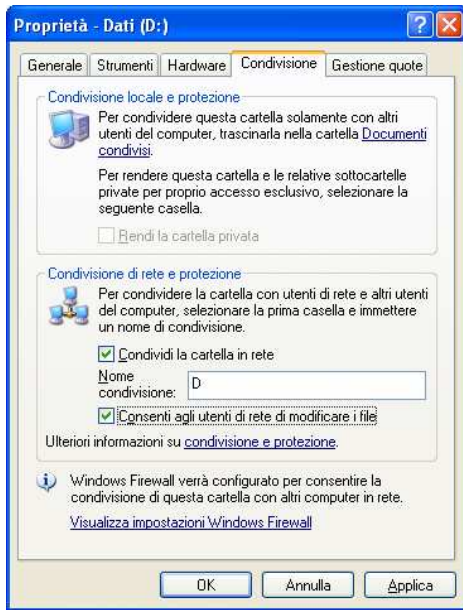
Proprietà - Dati (D:)

Generale | Strumenti | Hardware | Condivisione | Gestione quote

Condivisione locale e protezione

Per condividere questa cartella solamente con altri utenti del computer, trascinarla nella cartella Documenti condivisi.

Per rendere questa cartella e le relative sottocartelle private per proprio accesso esclusivo, selezionare la seguente casella.

Rendi la cartella privata

Condivisione di rete e protezione

Per condividere la cartella con utenti di rete e altri utenti del computer, selezionare la prima casella e immettere un nome di condivisione.

Condividi la cartella in rete

Nome condivisione: D

Consenti agli utenti di rete di modificare i file

Ulteriori informazioni su condivisione e protezione.

Windows Firewall verrà configurato per consentire la condivisione di questa cartella con altri computer in rete.

Visualizza impostazioni Windows Firewall

OK | Annulla | Applica